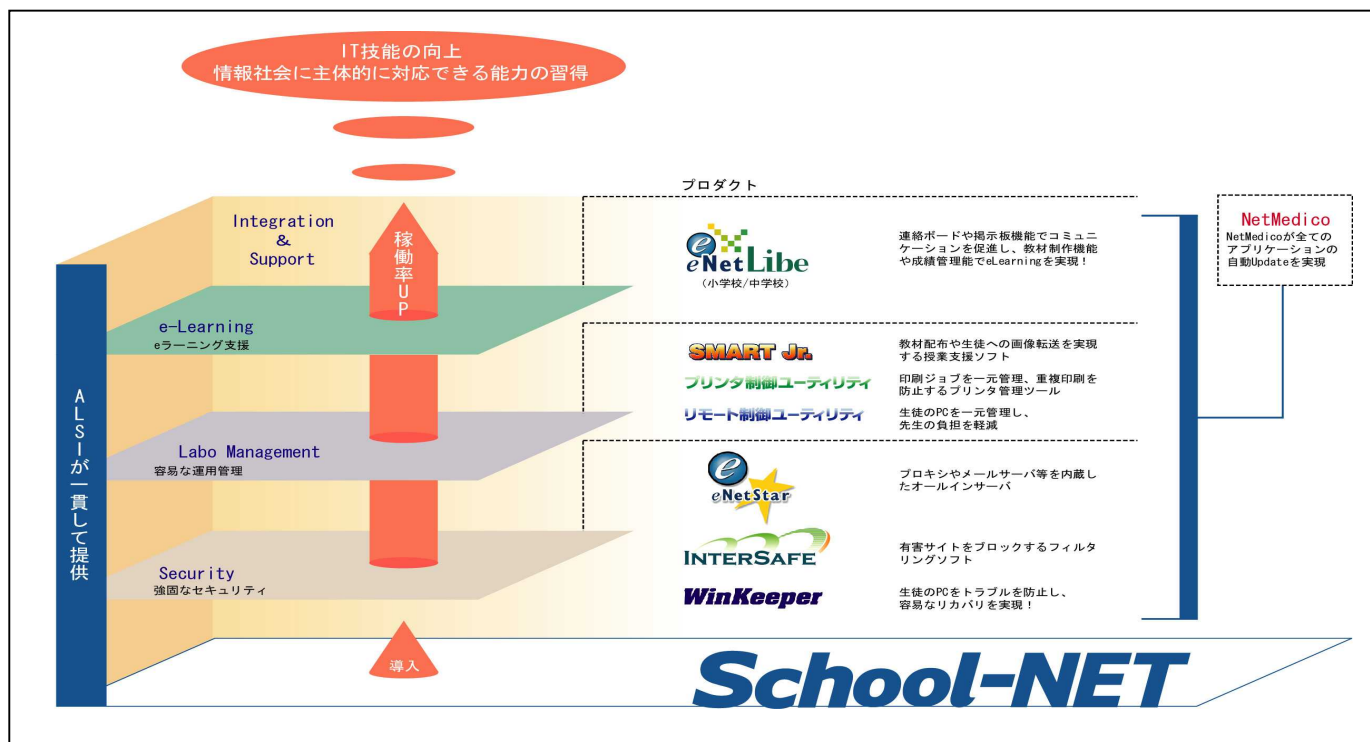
IT技能の向上
情報社会に主体的に対応できる能力の習得

プロダクト

Integration
&
Support

稼働率UP

eNetLibe
(小学校/中学校)

連絡ボードや掲示板機能でコミュニケーションを促進し、教材制作機能や成績管理能でeLearningを実現！

NetMedico
NetMedicoが全てのアプリケーションの自動Updateを実現

e-Learning
eラーニング支援

SMART Jr.
教材配布や生徒への画像転送を実現する授業支援ソフト

プリンタ制御ユーティリティ
印刷ジョブを一元管理、重複印刷を防止するプリンタ管理ツール

リモート制御ユーティリティ
生徒のPCを一元管理し、先生の負担を軽減

ALSIが一貫して提供

Labo Management
容易な運用管理

eNetStar
プロキシやメールサーバ等を内蔵したオールインサーバ

INTERSAFE
有害サイトをブロックするフィルタリングソフト

Security
強固なセキュリティ

WinKeeper
生徒のPCをトラブルを防止し、容易なリカバリを実現！

導入

School-NET